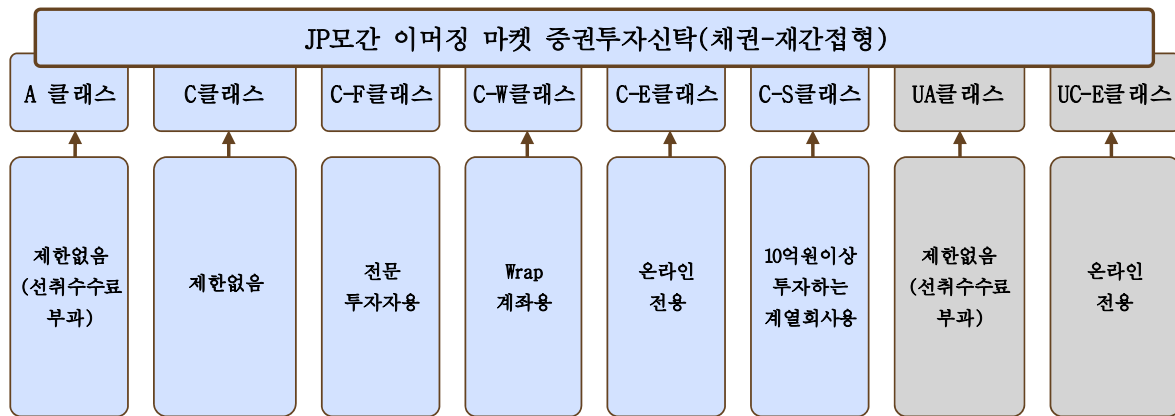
JP모간 이머징 마켓 증권투자신탁(채권-재간접형)

| A 클래스 | C클래스 | C-F클래스 | C-W클래스 | C-E클래스 | C-S클래스 | UA클래스 | UC-E클래스 |
|---|---|---|---|---|---|---|---|
| 제한없음 (선취수수료 부과) | 제한없음 | 전문 투자자용 | Wrap 계좌용 | 온라인 전용 | 10억원이상 투자하는 계열회사용 | 제한없음 (선취수수료 부과) | 온라인 전용 |